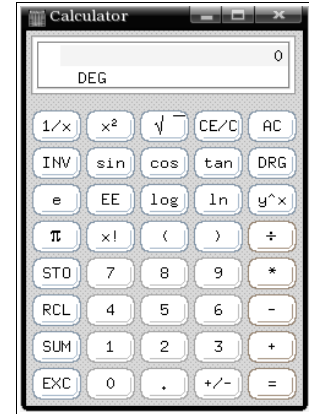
Calculator

0
DEG

| | | | | |
|---|---|---|---|---|
| 1/x | x² | √ | CE/C | AC |
| INV | sin | cos | tan | DRG |
| e | EE | log | ln | y^x |
| π | x! | ( | ) | ÷ |
| STO | 7 | 8 | 9 | * |
| RCL | 4 | 5 | 6 | - |
| SUM | 1 | 2 | 3 | + |
| EXC | 0 | . | +/- | = |